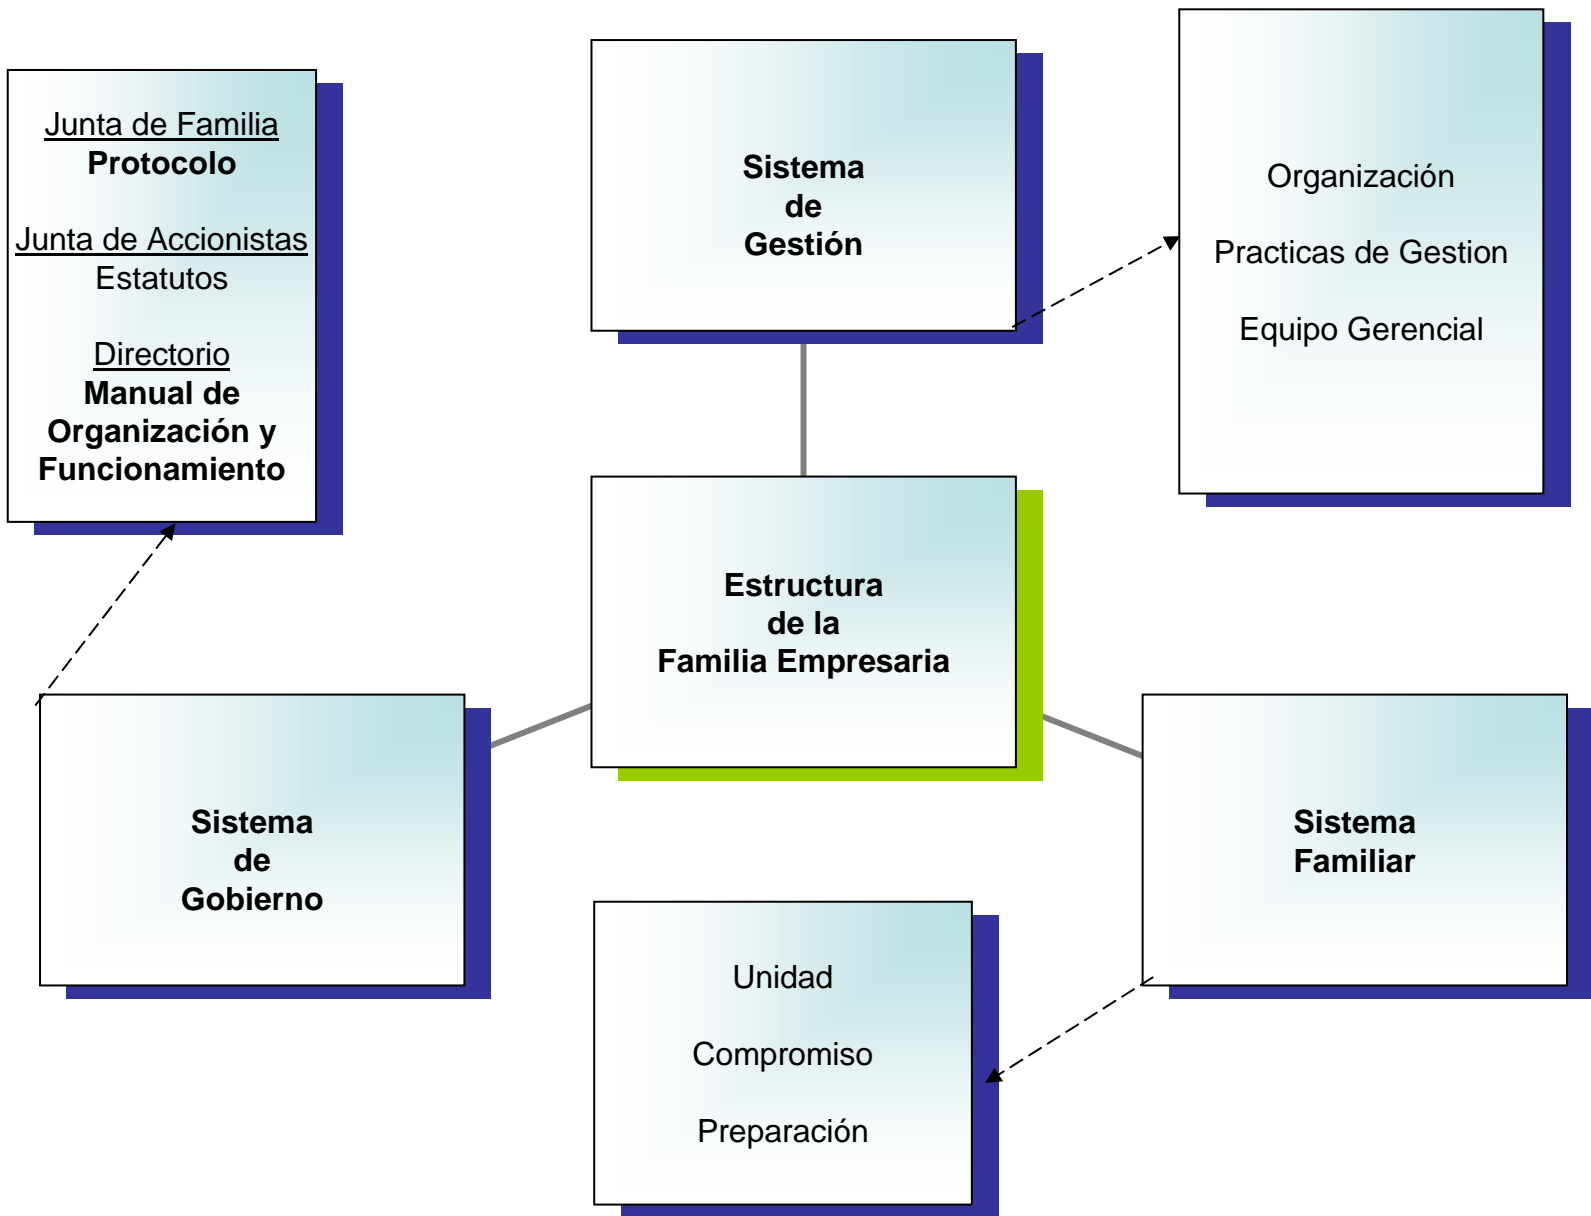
Junta de Familia
Protocolo

Junta de Accionistas
Estatutos

Directorio
Manual de Organización y Funcionamiento

Sistema de Gestión

Organización

Practicas de Gestion

Equipo Gerencial

Estructura de la Familia Empresaria

Sistema de Gobierno

Sistema Familiar

Unidad

Compromiso

Preparación